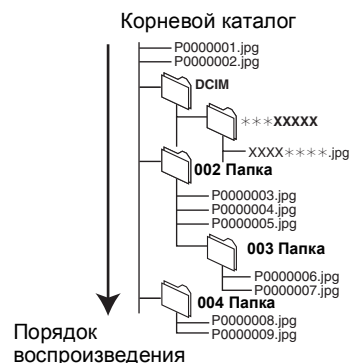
Корневой каталог

P0000001.jpg
P0000002.jpg
DCIM
∗∗∗XXXXX
XXXX∗∗∗∗.jpg
002 Папка
P0000003.jpg
P0000004.jpg
P0000005.jpg
003 Папка
P0000006.jpg
P0000007.jpg
004 Папка
P0000008.jpg
P0000009.jpg

Порядок воспроизведения